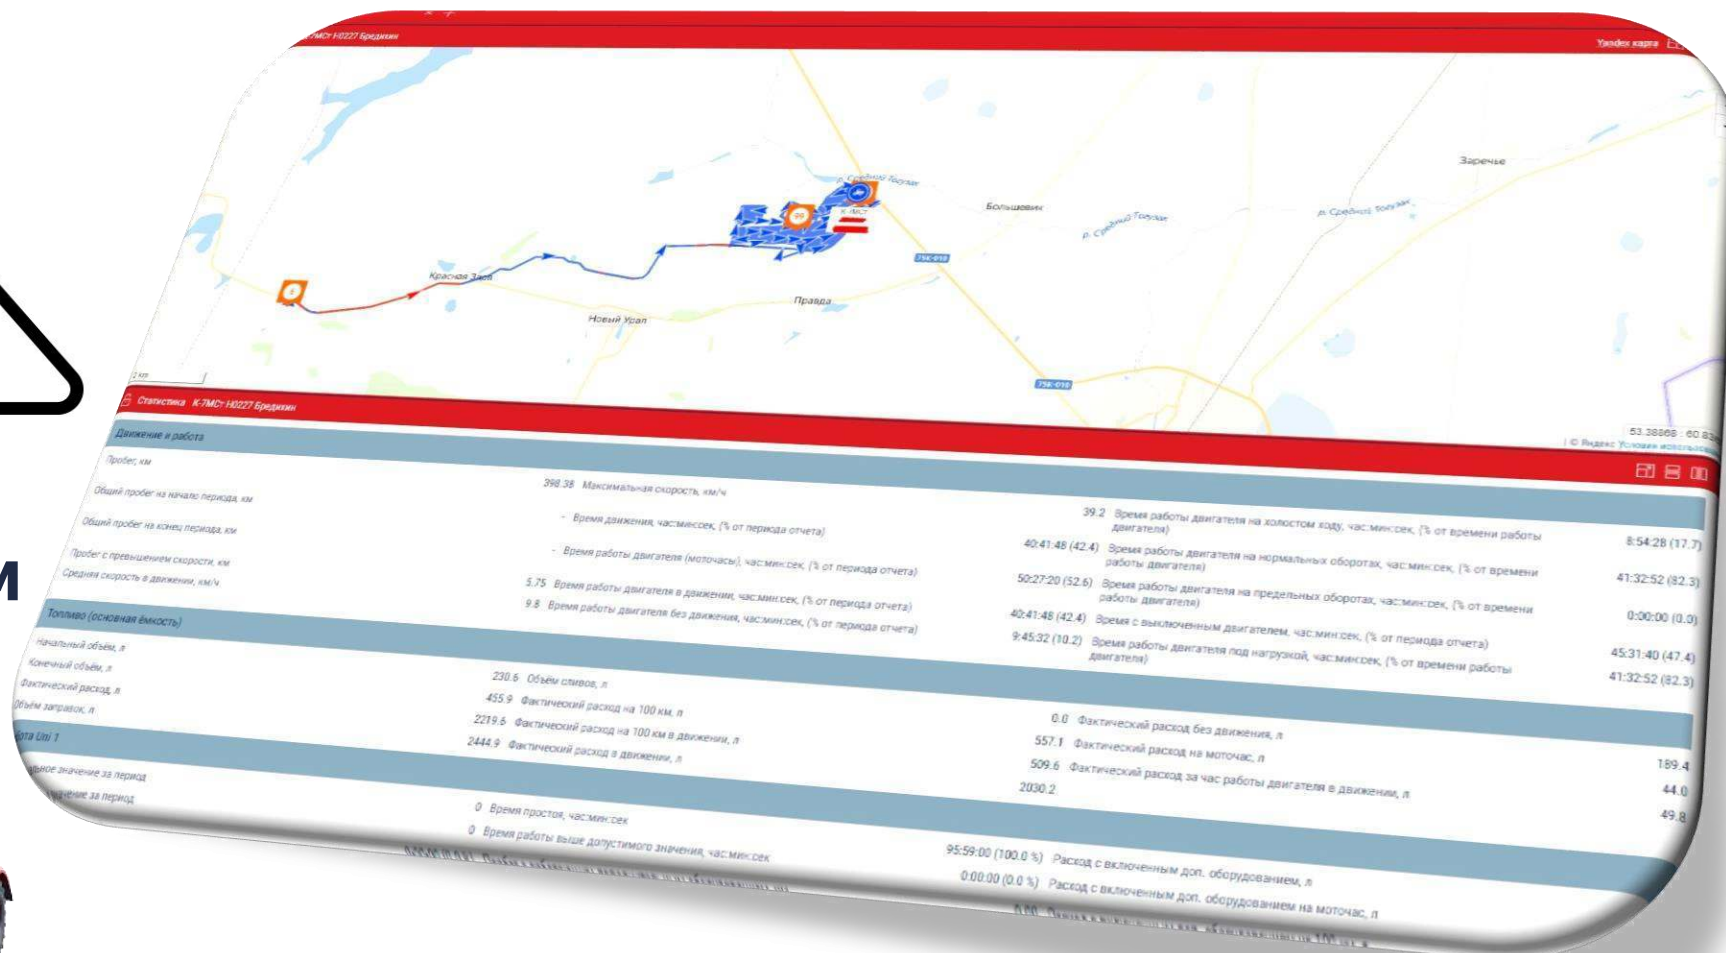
К-7МСт Н0227 Бредихин

Yandex карта

Заречье

р. Средний Тогузак

Большевик

р. Средний Тогузак

р. Средний Тогузак

К-7МСт

75К-010

Красная Заря

Правда

Новый Урал

75К-010

2 km

53.38868 : 60.8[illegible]

© Яндекс Условия использования

Статистика К-7МСт Н0227 Бредихин

Движение и работа

Пробег, км

Общий пробег на начало периода, км

Общий пробег на конец периода, км

Пробег с превышением скорости, км

Средняя скорость в движении, км/ч

398.38 Максимальная скорость, км/ч

- Время движения, час:мин:сек, (% от периода отчета)

- Время работы двигателя (моточасы), час:мин:сек, (% от периода отчета)

5.75 Время работы двигателя в движении, час:мин:сек, (% от периода отчета)

9.8 Время работы двигателя без движения, час:мин:сек, (% от периода отчета)

39.2 Время работы двигателя на холостом ходу, час:мин:сек, (% от времени работы двигателя)

40:41:48 (42.4) Время работы двигателя на нормальных оборотах, час:мин:сек, (% от времени работы двигателя)

50:27:20 (52.6) Время работы двигателя на предельных оборотах, час:мин:сек, (% от времени работы двигателя)

40:41:48 (42.4) Время с выключенным двигателем, час:мин:сек, (% от периода отчета)

9:45:32 (10.2) Время работы двигателя под нагрузкой, час:мин:сек, (% от времени работы двигателя)

8:54:28 (17.7)

41:32:52 (82.3)

0:00:00 (0.0)

45:31:40 (47.4)

41:32:52 (82.3)

Топливо (основная ёмкость)

Начальный объём, л

Конечный объём, л

Фактический расход, л

Объём заправок, л

230.6 Объём сливов, л

455.9 Фактический расход на 100 км, л

2219.6 Фактический расход на 100 км в движении, л

2444.9 Фактический расход в движении, л

0.0 Фактический расход без движения, л

557.1 Фактический расход на моточас, л

509.6 Фактический расход за час работы двигателя в движении, л

2030.2

189.4

44.0

49.8

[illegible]ота Uni 1

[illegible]ьное значение за период

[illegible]чение за период

0 Время простоя, час:мин:сек

0 Время работы выше допустимого значения, час:мин:сек

95:59:00 (100.0 %) Расход с включенным доп. оборудованием, л

0:00:00 (0.0 %) Расход с включенным доп. оборудованием на моточас, л

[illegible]

м